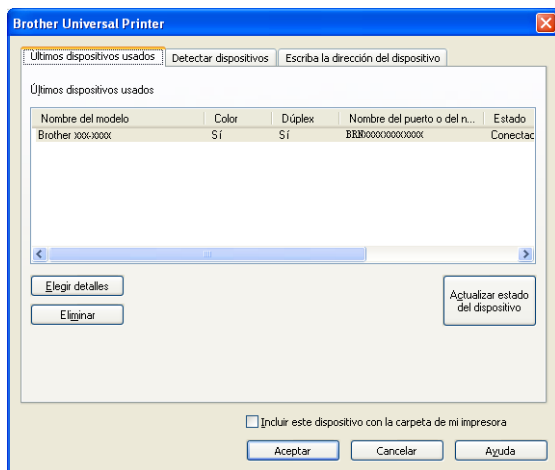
Brother Universal Printer

Últimos dispositivos usados | Detectar dispositivos | Escriba la dirección del dispositivo

Últimos dispositivos usados

| Nombre del modelo | Color | Dúplex | Nombre del puerto o del n... | Estado |
|---|---|---|---|---|
| Brother xxx-xxxx | Sí | Sí | BRNxxxxxxxxxxxx | Conectad |

Elegir detalles

Eliminar

Actualizar estado del dispositivo

Incluir este dispositivo con la carpeta de mi impresora

Aceptar | Cancelar | Ayuda